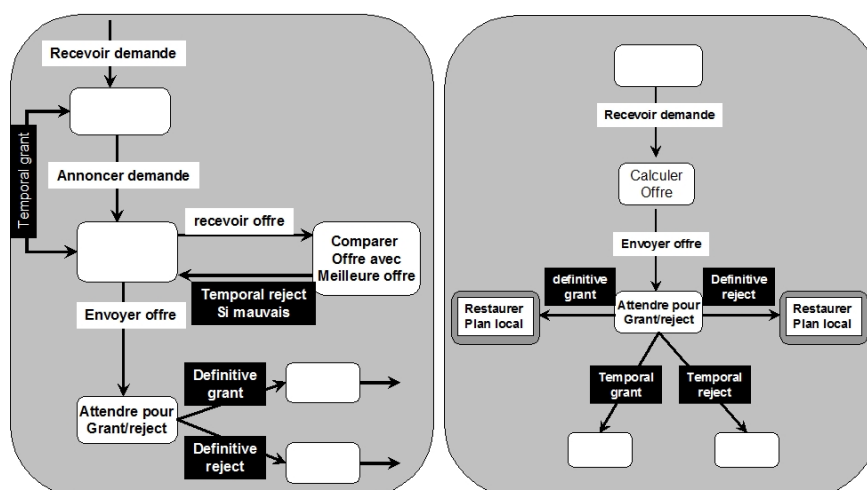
Recevoir demande

Temporal grant

Annoncer demande

recevoir offre

Comparer Offre avec Meilleure offre

Temporal reject Si mauvais

Envoyer offre

Definitive grant

Attendre pour Grant/reject

Definitive reject

Recevoir demande

Calculer Offre

Envoyer offre

definitive grant

Definitive reject

Restaurer Plan local

Attendre pour Grant/reject

Restaurer Plan local

Temporal grant

Temporal reject